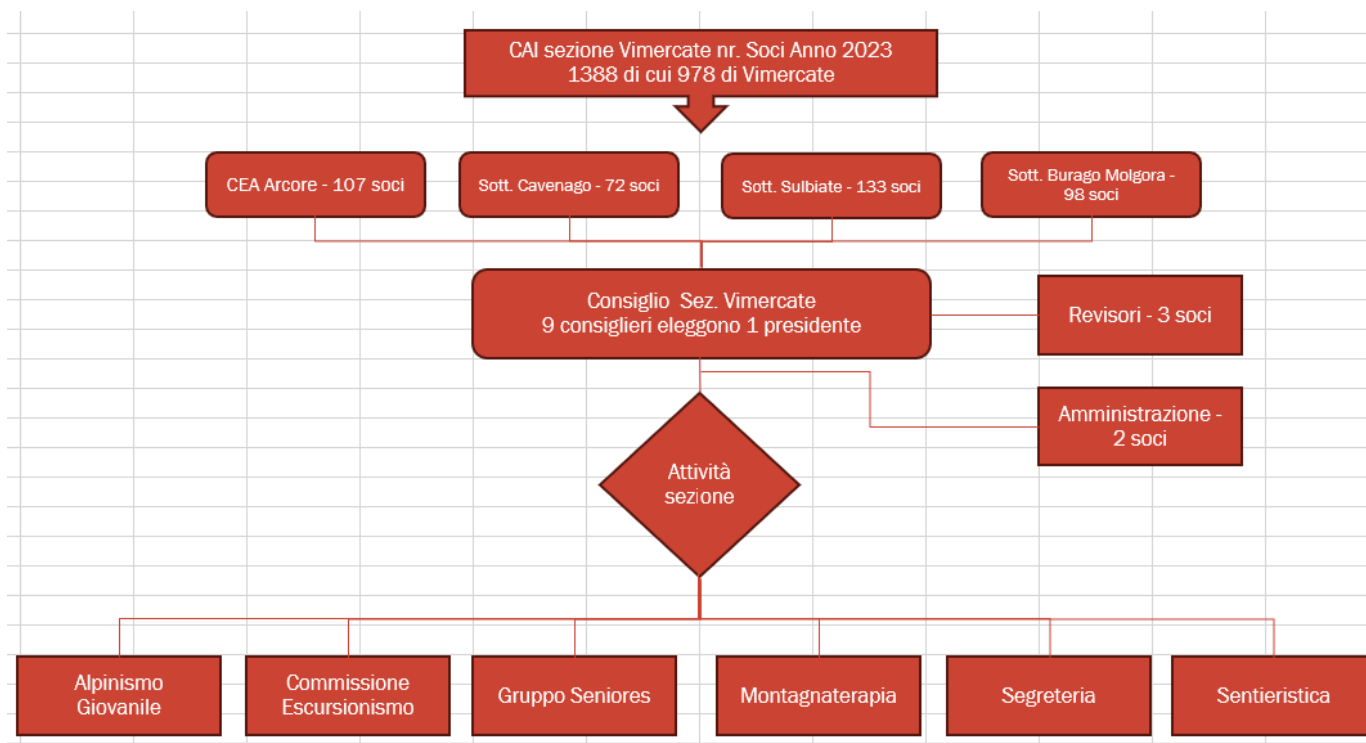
CAI sezione Vimercate nr. Soci Anno 2023
1388 di cui 978 di Vimercate

CEA Arcore - 107 soci

Sott. Cavenago - 72 soci

Sott. Sulbiate - 133 soci

Sott. Burago Molgora - 98 soci

Consiglio Sez. Vimercate
9 consiglieri eleggono 1 presidente

Revisori - 3 soci

Amministrazione - 2 soci

Attività sezione

Alpinismo Giovanile

Commissione Escursionismo

Gruppo Seniores

Montagnaterapia

Segreteria

Sentieristica